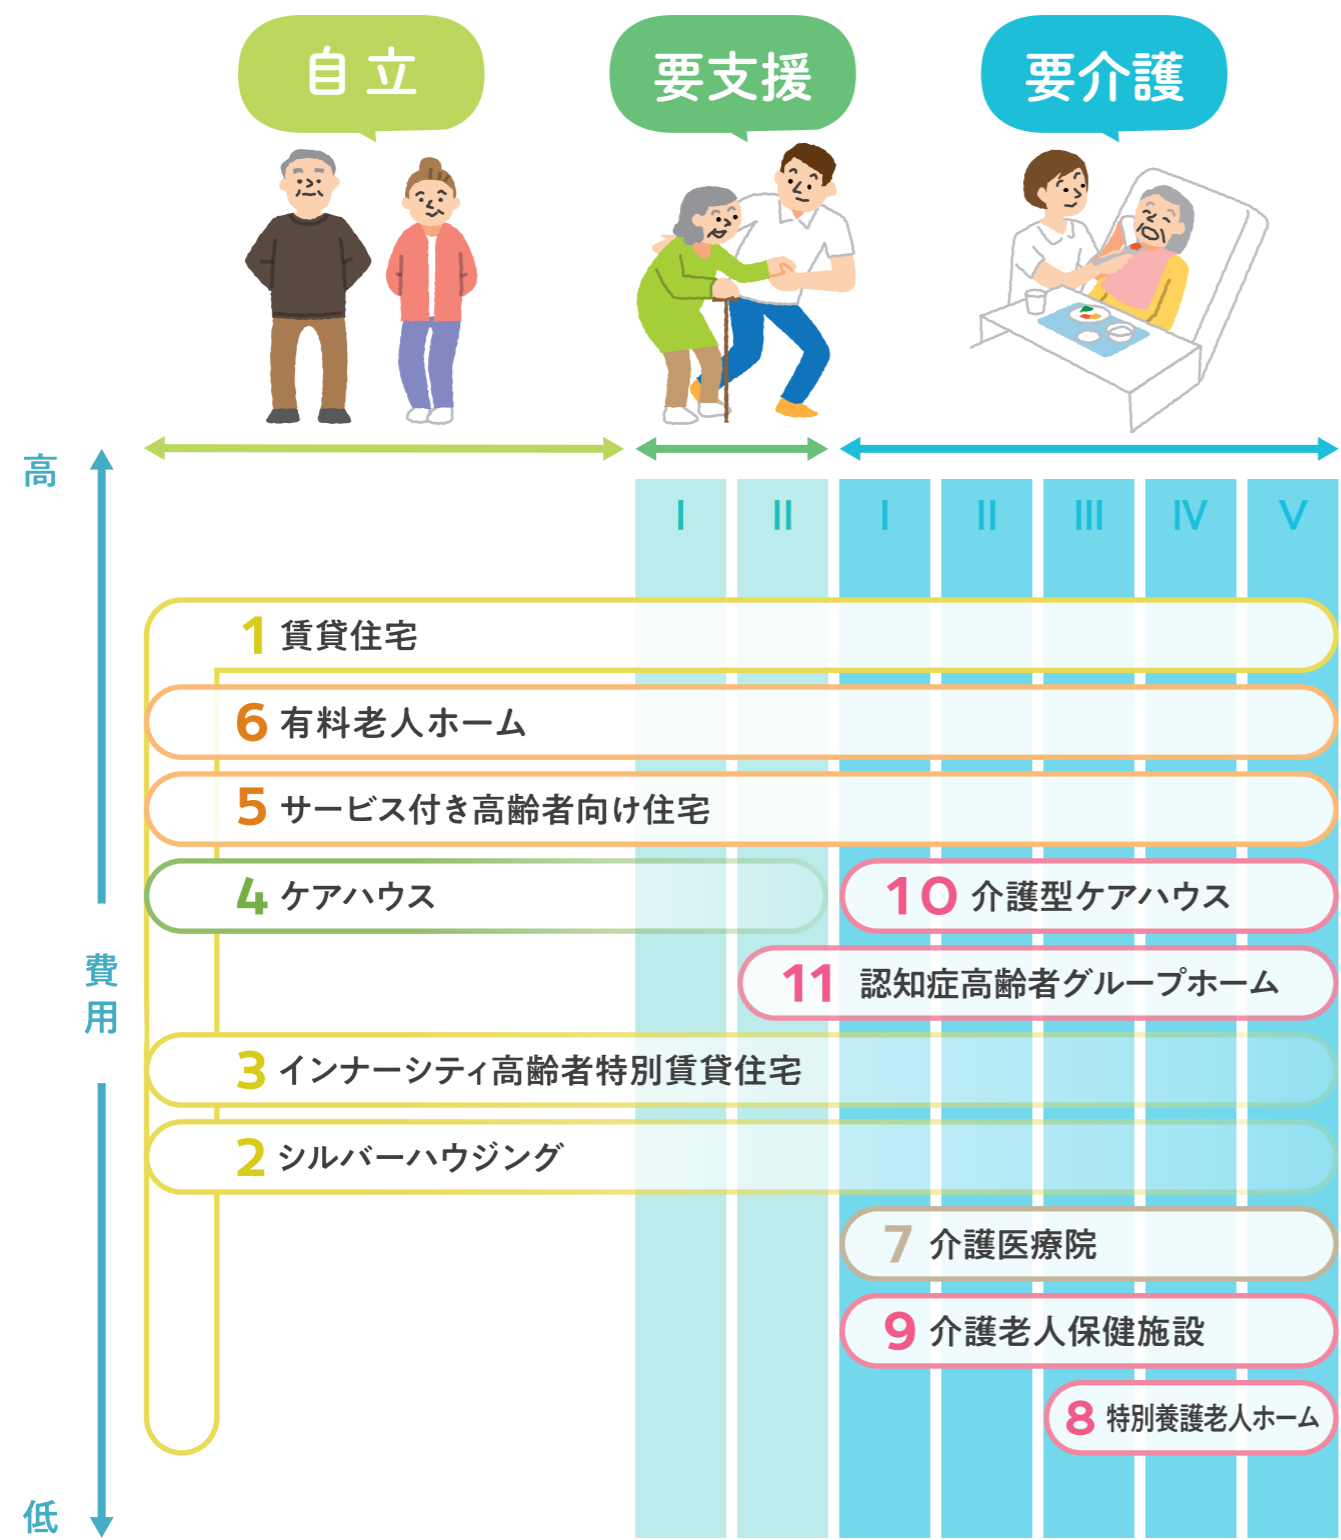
自立

要支援

要介護

高

費用

低

I II I II III IV V

1 賃貸住宅

6 有料老人ホーム

5 サービス付き高齢者向け住宅

4 ケアハウス

10 介護型ケアハウス

11 認知症高齢者グループホーム

3 インナーシティ高齢者特別賃貸住宅

2 シルバーハウジング

7 介護医療院

9 介護老人保健施設

8 特別養護老人ホーム